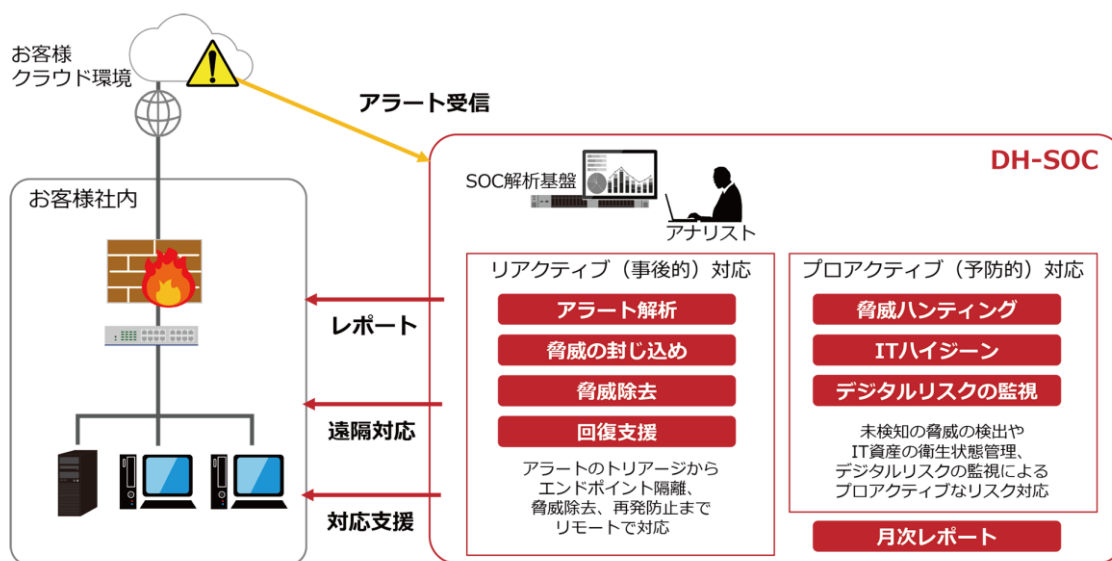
お客様
クラウド環境

アラート受信

DH-SOC

SOC解析基盤

アナリスト

お客様社内

レポート

遠隔対応

対応支援

リアクティブ（事後的）対応

アラート解析

脅威の封じ込め

脅威除去

回復支援

アラートのトリアージから
エンドポイント隔離、
脅威除去、再発防止まで
リモートで対応

プロアクティブ（予防的）対応

脅威ハンティング

ITハイジーン

デジタルリスクの監視

未検知の脅威の検出や
IT資産の衛生状態管理、
デジタルリスクの監視による
プロアクティブなリスク対応

月次レポート